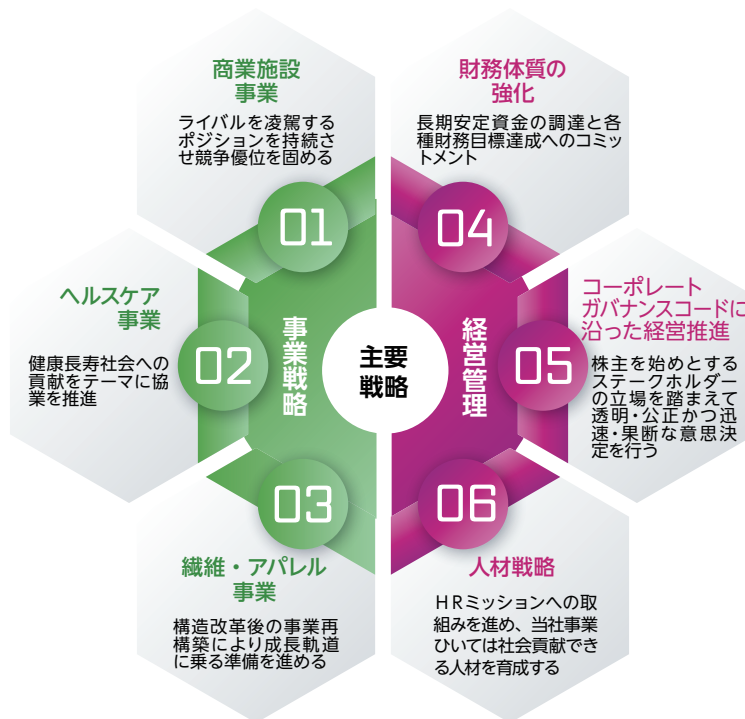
主要戦略

事業戦略

01
商業施設事業
ライバルを凌駕するポジションを持続させ競争優位を固める

02
ヘルスケア事業
健康長寿社会への貢献をテーマに協業を推進

03
繊維・アパレル事業
構造改革後の事業再構築により成長軌道に乗る準備を進める

経営管理

04
財務体質の強化
長期安定資金の調達と各種財務目標達成へのコミットメント

05
コーポレートガバナンスコードに沿った経営推進
株主を始めとするステークホルダーの立場を踏まえて透明・公正かつ迅速・果断な意思決定を行う

06
人材戦略
HRミッションへの取組みを進め、当社事業ひいては社会貢献できる人材を育成する